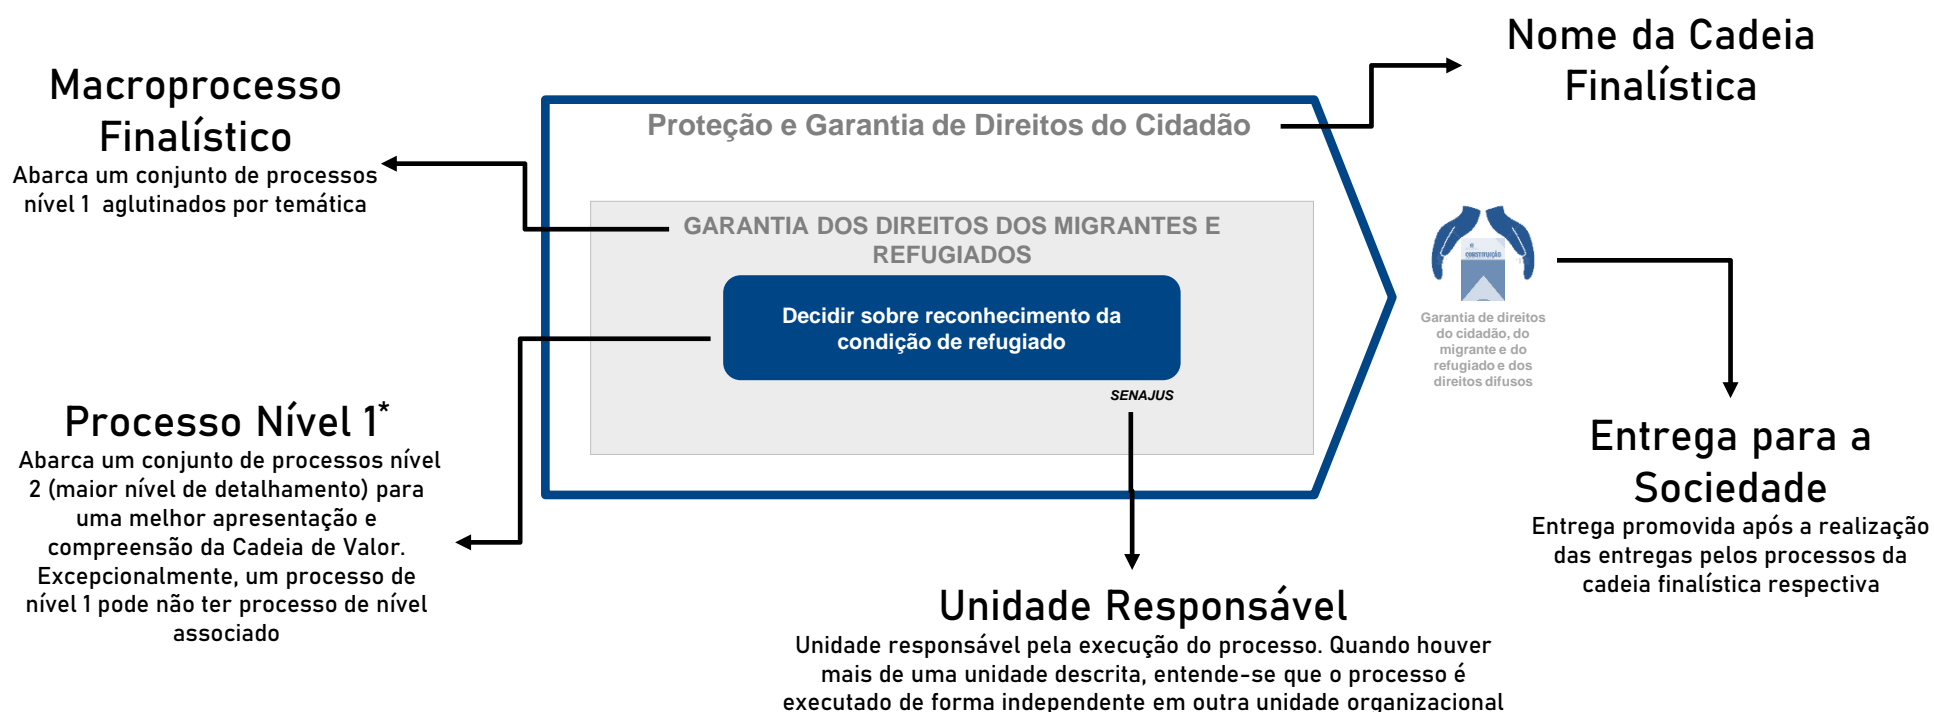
Macroprocesso Finalístico
Abarca um conjunto de processos nível 1 aglutinados por temática

Proteção e Garantia de Direitos do Cidadão

Nome da Cadeia Finalística

GARANTIA DOS DIREITOS DOS MIGRANTES E REFUGIADOS

Decidir sobre reconhecimento da condição de refugiado

SENAJUS

CONSTITUIÇÃO

Garantia de direitos do cidadão, do migrante e do refugiado e dos direitos difusos

Processo Nível 1*
Abarca um conjunto de processos nível 2 (maior nível de detalhamento) para uma melhor apresentação e compreensão da Cadeia de Valor. Excepcionalmente, um processo de nível 1 pode não ter processo de nível associado

Entrega para a Sociedade
Entrega promovida após a realização das entregas pelos processos da cadeia finalística respectiva

Unidade Responsável
Unidade responsável pela execução do processo. Quando houver mais de uma unidade descrita, entende-se que o processo é executado de forma independente em outra unidade organizacional